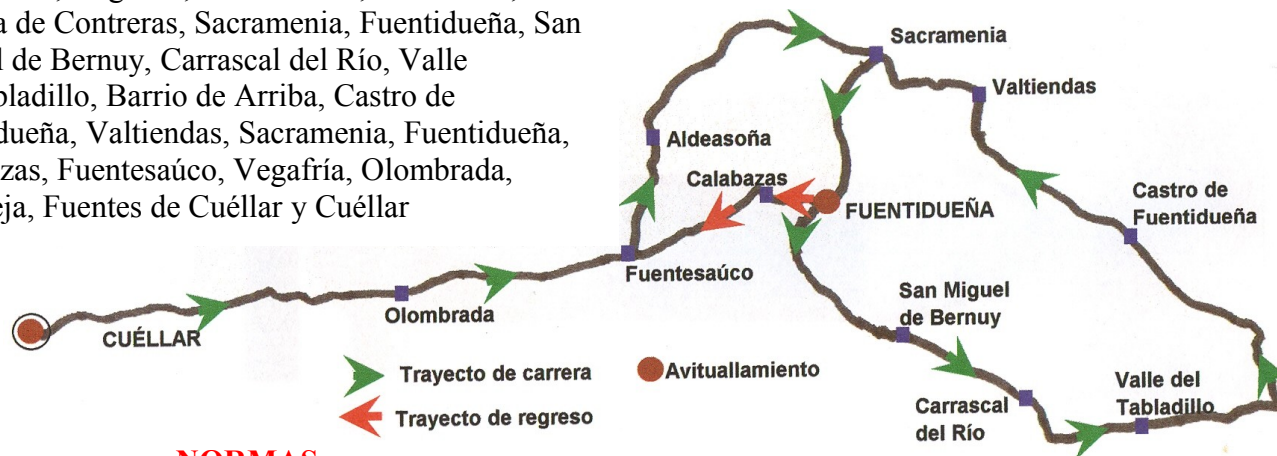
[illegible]a de Contreras, Sacramenia, Fuentidueña, San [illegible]l de Bernuy, Carrascal del Río, Valle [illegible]bladillo, Barrio de Arriba, Castro de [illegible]dueña, Valtiendas, Sacramenia, Fuentidueña, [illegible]zas, Fuentesaúco, Vegafría, Olombrada, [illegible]eja, Fuentes de Cuéllar y Cuéllar

Sacramenia
Valtiendas
Aldeasoña
Calabazas
FUENTIDUEÑA
Castro de Fuentidueña
Fuentesaúco
San Miguel de Bernuy
Olombrada
CUÉLLAR
Trayecto de carrera
Avituallamiento
Trayecto de regreso
Valle del Tabladillo
Carrascal del Río

NORMAS